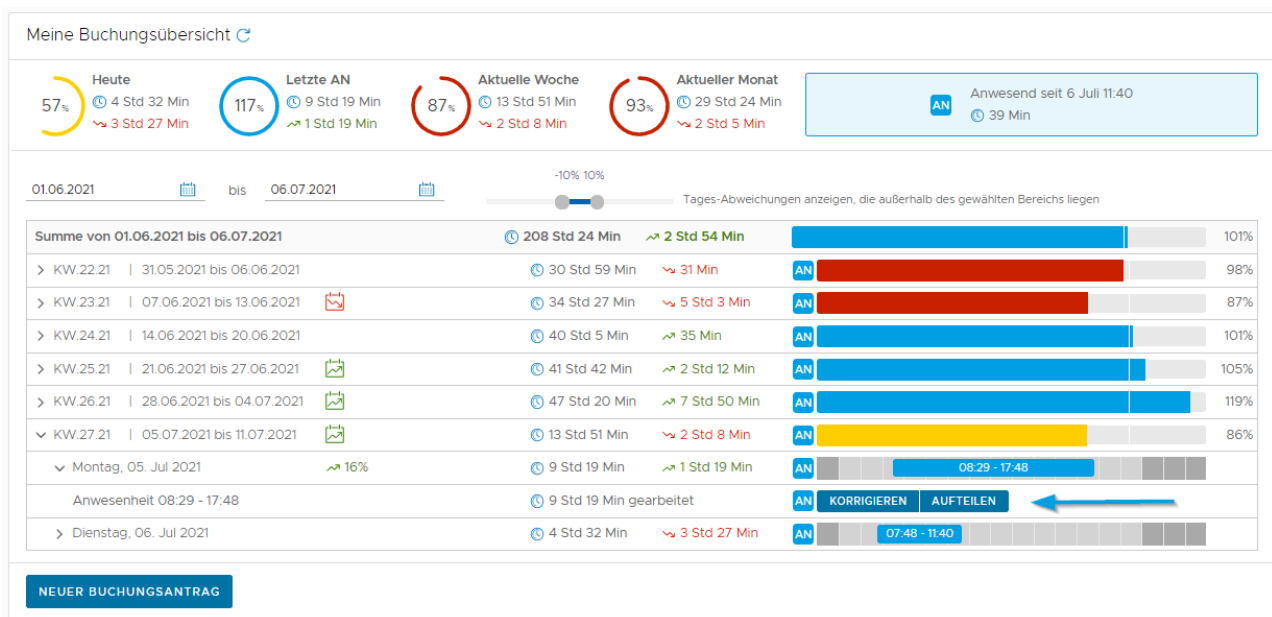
Meine Buchungsübersicht

57% Heute
4 Std 32 Min
3 Std 27 Min

117% Letzte AN
9 Std 19 Min
1 Std 19 Min

87% Aktuelle Woche
13 Std 51 Min
2 Std 8 Min

93% Aktueller Monat
29 Std 24 Min
2 Std 5 Min

AN Anwesend seit 6 Juli 11:40
39 Min

01.06.2021 bis 06.07.2021

-10% 10%
Tages-Abweichungen anzeigen, die außerhalb des gewählten Bereichs liegen

| | | | | |
|---|---|---|---|---|
| Summe von 01.06.2021 bis 06.07.2021 | 208 Std 24 Min | 2 Std 54 Min | | 101% |
| KW.22.21 \| 31.05.2021 bis 06.06.2021 | 30 Std 59 Min | 31 Min | AN | 98% |
| KW.23.21 \| 07.06.2021 bis 13.06.2021 | 34 Std 27 Min | 5 Std 3 Min | AN | 87% |
| KW.24.21 \| 14.06.2021 bis 20.06.2021 | 40 Std 5 Min | 35 Min | AN | 101% |
| KW.25.21 \| 21.06.2021 bis 27.06.2021 | 41 Std 42 Min | 2 Std 12 Min | AN | 105% |
| KW.26.21 \| 28.06.2021 bis 04.07.2021 | 47 Std 20 Min | 7 Std 50 Min | AN | 119% |
| KW.27.21 \| 05.07.2021 bis 11.07.2021 | 13 Std 51 Min | 2 Std 8 Min | AN | 86% |
| Montag, 05. Jul 2021 16% | 9 Std 19 Min | 1 Std 19 Min | AN 08:29 - 17:48 | |
| Anwesenheit 08:29 - 17:48 | 9 Std 19 Min gearbeitet | | AN KORRIGIEREN AUFTEILEN | |
| Dienstag, 06. Jul 2021 | 4 Std 32 Min | 3 Std 27 Min | AN 07:48 - 11:40 | |

NEUER BUCHUNGSANTRAG